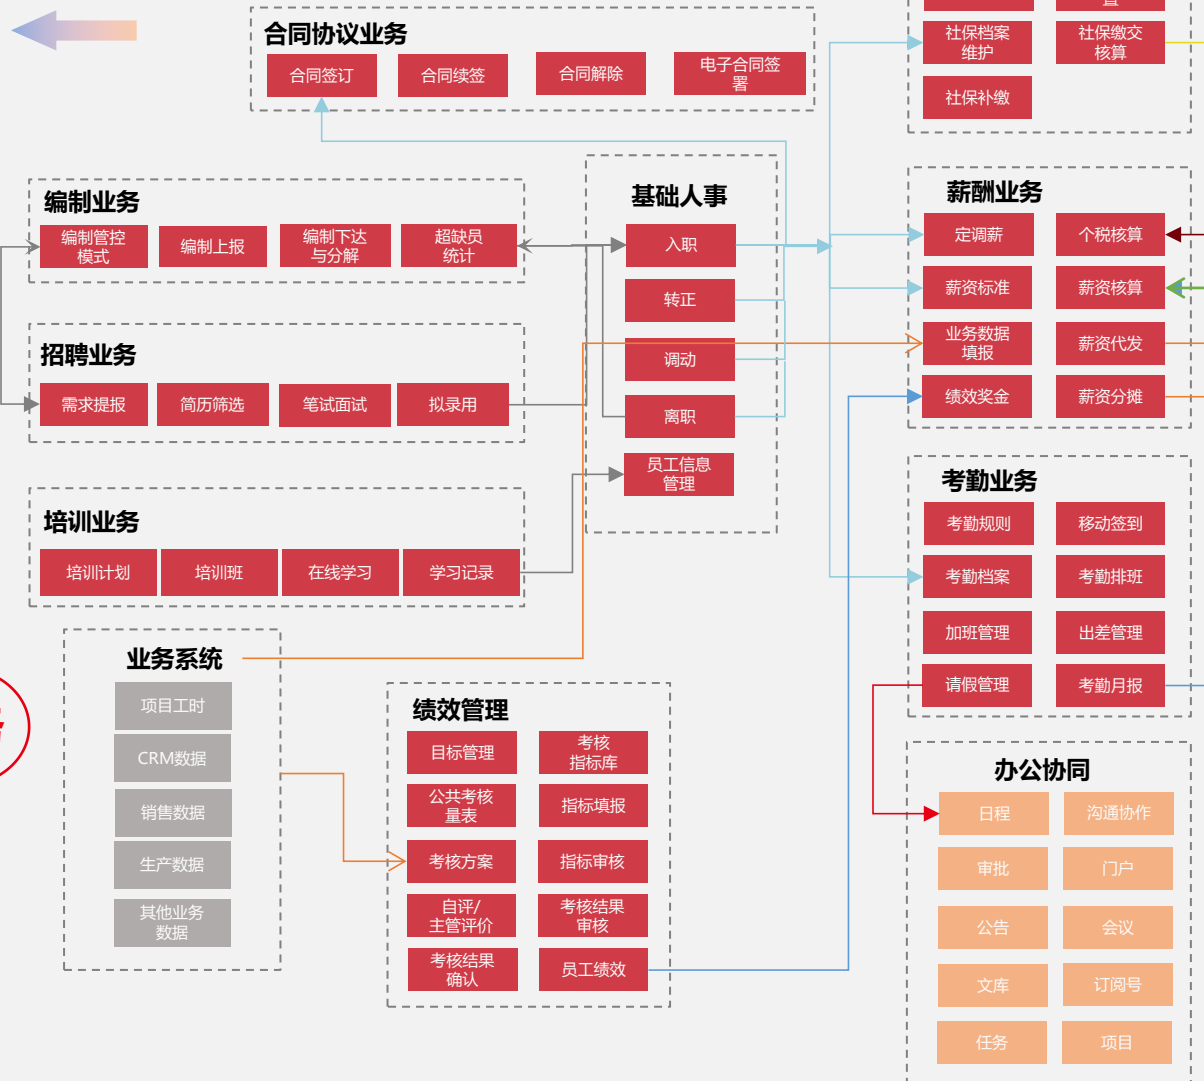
合同协议业务
合同签订
合同续签
合同解除
电子合同签署

社保档案维护
社保缴交核算
社保补缴

编制业务
编制管控模式
编制上报
编制下达与分解
超缺员统计

基础人事
入职
转正
调动
离职
员工信息管理

薪酬业务
定调薪
个税核算
薪资标准
薪资核算
业务数据填报
薪资代发
绩效奖金
薪资分摊

招聘业务
需求提报
简历筛选
笔试面试
拟录用

培训业务
培训计划
培训班
在线学习
学习记录

考勤业务
考勤规则
移动签到
考勤档案
考勤排班
加班管理
出差管理
请假管理
考勤月报

业务系统
项目工时
CRM数据
销售数据
生产数据
其他业务数据

绩效管理
目标管理
考核指标库
公共考核量表
指标填报
考核方案
指标审核
自评/主管评价
考核结果审核
考核结果确认
员工绩效

办公协同
日程
沟通协作
审批
门户
公告
会议
文库
订阅号
任务
项目